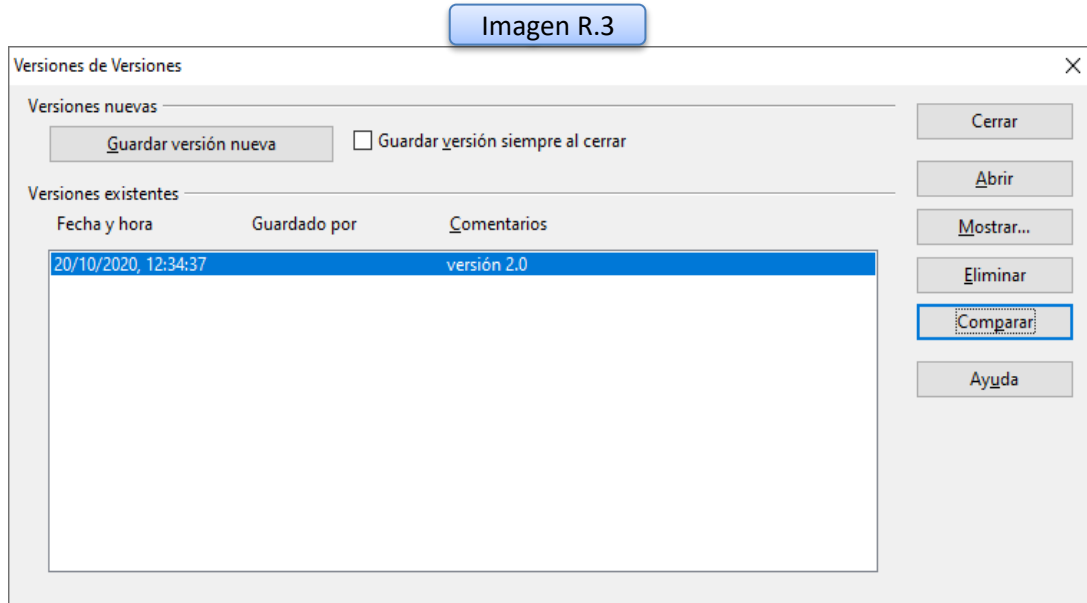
Imagen R.3

Versiones de Versiones

×

Versiones nuevas

Guardar versión nueva

Guardar versión siempre al cerrar

Versiones existentes

| Fecha y hora | Guardado por | Comentarios |
|---|---|---|
| 20/10/2020, 12:34:37 | | versión 2.0 |

Cerrar

Abrir

Mostrar...

Eliminar

Comparar

Ayuda